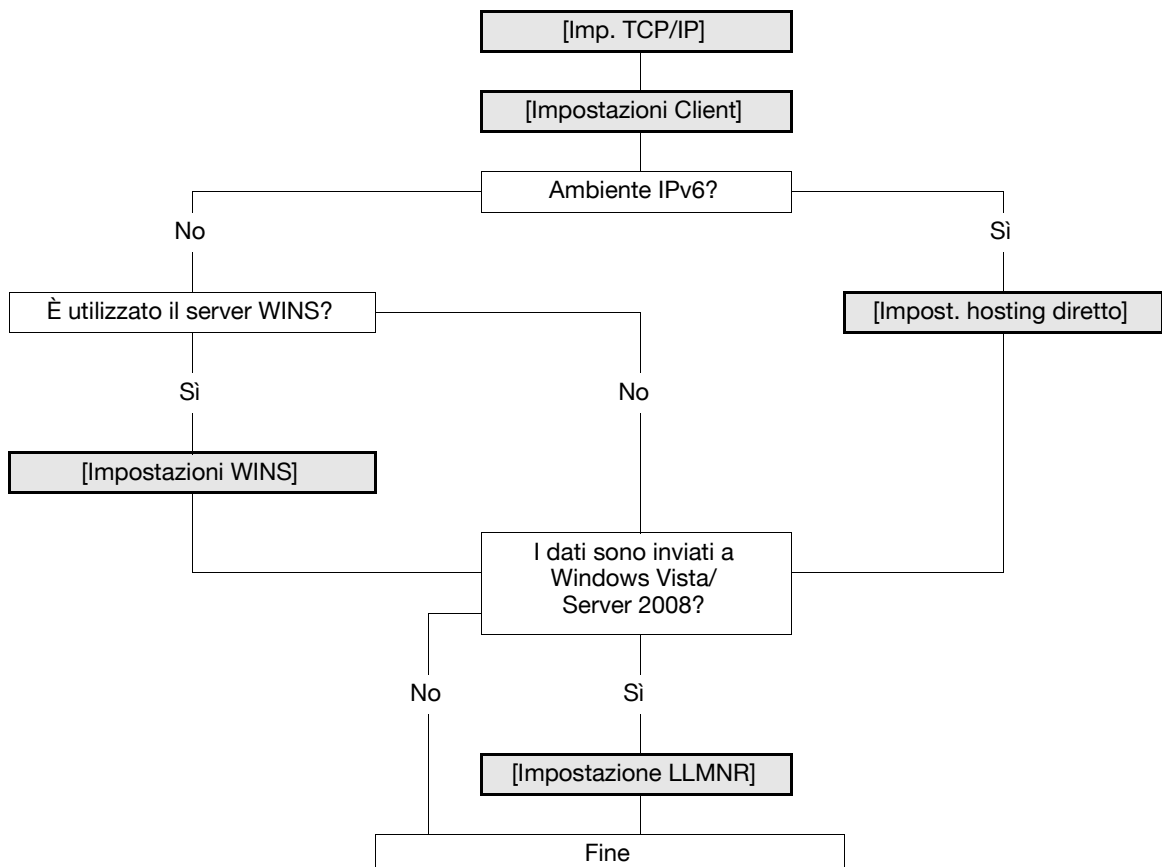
[Imp. TCP/IP]

[Impostazioni Client]

Ambiente IPv6?

No

Sì

È utilizzato il server WINS?

[Impost. hosting diretto]

Sì

No

[Impostazioni WINS]

I dati sono inviati a Windows Vista/ Server 2008?

No

Sì

[Impostazione LLMNR]

Fine